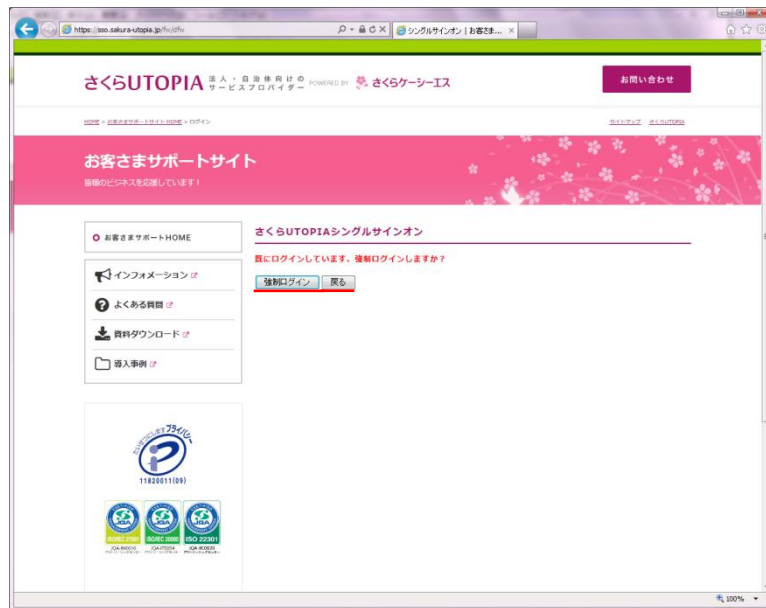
https://sso.sakura-utopia.jp/fw/dfw

シングルサインオン | お客さま...

さくらUTOPIA 法人・自治体向けの サービスプロバイダー POWERED BY さくらケーシーエス

お問い合わせ

HOME > お客さまサポートサイト HOME > ログイン

サイトマップ さくらUTOPIA

お客さまサポートサイト

皆様のビジネスを応援しています！

お客さまサポートHOME

インフォメーション

よくある質問

資料ダウンロード

導入事例

たいせつにしますプライバシー

11820011(09)

JQA-IM0010

JQA-IT0254

JQA-IM0020

さくらUTOPIAシングルサインオン

既にログインしています。強制ログインしますか？

強制ログイン

戻る

100%